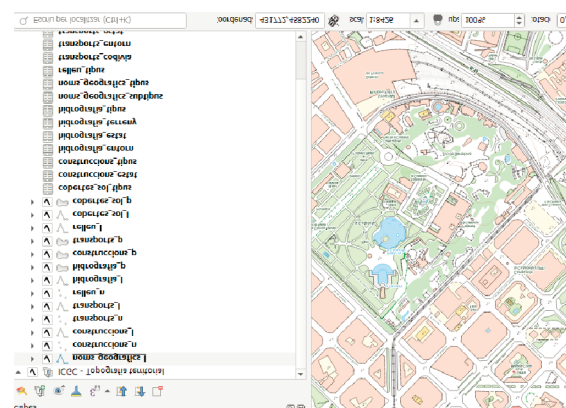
Escriu per localitzar (Ctrl+K)
Coordenada 431771,4582240
Escala 1:5486
Rotació 100%
Rotació
transports_estat
transports_entorn
transports_codivia
relleu_tipus
noms_geografics_tipus
noms_geografics_subtipus
hidrografia_tipus
hidrografia_terreny
hidrografia_estat
hidrografia_entorn
construccions_tipus
construccions_estat
cobertes_sol_tipus
cobertes_sol_p
cobertes_sol_l
relleu_l
transports_p
construccions_p
hidrografia_p
hidrografia_l
relleu_n
transports_l
transports_n
construccions_l
construccions_n
noms_geografics_l
ICGC - Topografia territorial
Capes